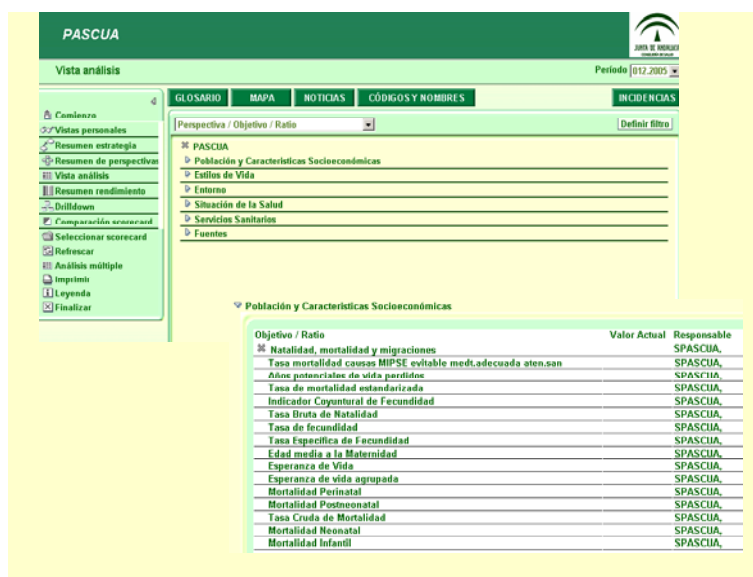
PASCUA

JUNTA DE ANDALUCIA

Vista análisis

Periodo 012.2005

Comienzo
Vistas personales
Resumen estrategia
Resumen de perspectivas
Vista análisis
Resumen rendimiento
Drilldown
Comparación scorecard
Seleccionar scorecard
Refrescar
Análisis múltiple
Imprimir
Leyenda
Finalizar

GLOSARIO | MAPA | NOTICIAS | CÓDIGOS Y NOMBRES | INCIDENCIAS

Perspectiva / Objetivo / Ratio

Definir filtro

PASCUA
Población y Características Socioeconómicas
Estilos de Vida
Entorno
Situación de la Salud
Servicios Sanitarios
Fuentes

Población y Características Socioeconómicas

| Objetivo / Ratio | Valor Actual | Responsable |
|---|---|---|
| Natalidad, mortalidad y migraciones | | SPASCUA, |
| Tasa mortalidad causas MIPSE evitable medt.adecuada aten.san | | SPASCUA, |
| Años potenciales de vida perdidos | | SPASCUA, |
| Tasa de mortalidad estandarizada | | SPASCUA, |
| Indicador Coyuntural de Fecundidad | | SPASCUA, |
| Tasa Bruta de Natalidad | | SPASCUA, |
| Tasa de fecundidad | | SPASCUA, |
| Tasa Especifica de Fecundidad | | SPASCUA, |
| Edad media a la Maternidad | | SPASCUA, |
| Esperanza de Vida | | SPASCUA, |
| Esperanza de vida agrupada | | SPASCUA, |
| Mortalidad Perinatal | | SPASCUA, |
| Mortalidad Postneonatal | | SPASCUA, |
| Tasa Cruda de Mortalidad | | SPASCUA, |
| Mortalidad Neonatal | | SPASCUA, |
| Mortalidad Infantil | | SPASCUA, |